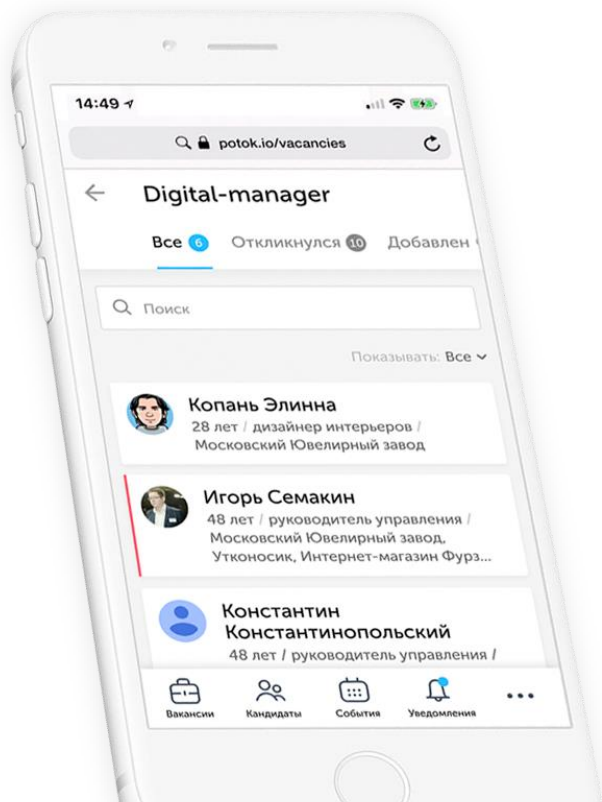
14:49

potok.io/vacancies

Digital-manager

Все 6 Откликнулся 10 Добавлен

Поиск

Показывать: Все

Копань Элинна
28 лет / дизайнер интерьеров / Московский Ювелирный завод

Игорь Семакин
48 лет / руководитель управления / Московский Ювелирный завод, Утконосик, Интернет-магазин Фурз...

Константин Константинопольский
48 лет / руководитель управления /

Вакансии Кандидаты События Уведомления ...